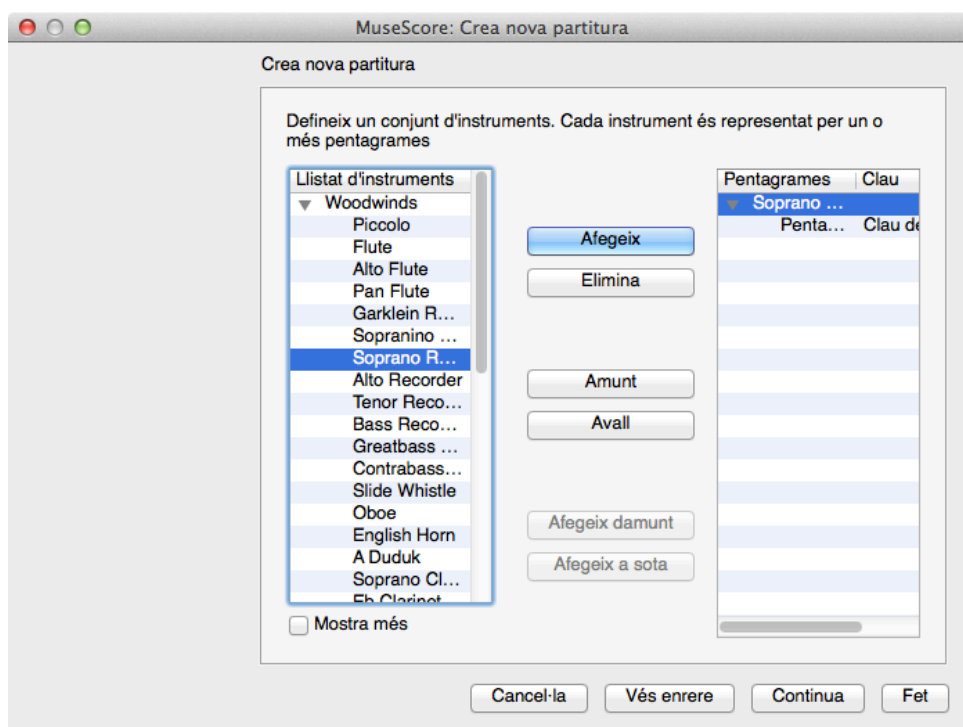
MuseScore: Crea nova partitura

Crea nova partitura

Defineix un conjunt d'instruments. Cada instrument és representat per un o més pentagrames

| Llistat d'instruments |
|---|
| Woodwinds |
| Piccolo |
| Flute |
| Alto Flute |
| Pan Flute |
| Garklein R... |
| Sopranino ... |
| Soprano R... |
| Alto Recorder |
| Tenor Reco... |
| Bass Reco... |
| Greatbass ... |
| Contrabass... |
| Slide Whistle |
| Oboe |
| English Horn |
| A Duduk |
| Soprano Cl... |
| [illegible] |

Afegeix

Elimina

Amunt

Avall

Afegeix damunt

Afegeix a sota

| Pentagrames | Clau |
|---|---|
| Soprano ... | |
| Penta... | Clau de |

Mostra més

Cancel·la

Vés enrere

Continua

Fet